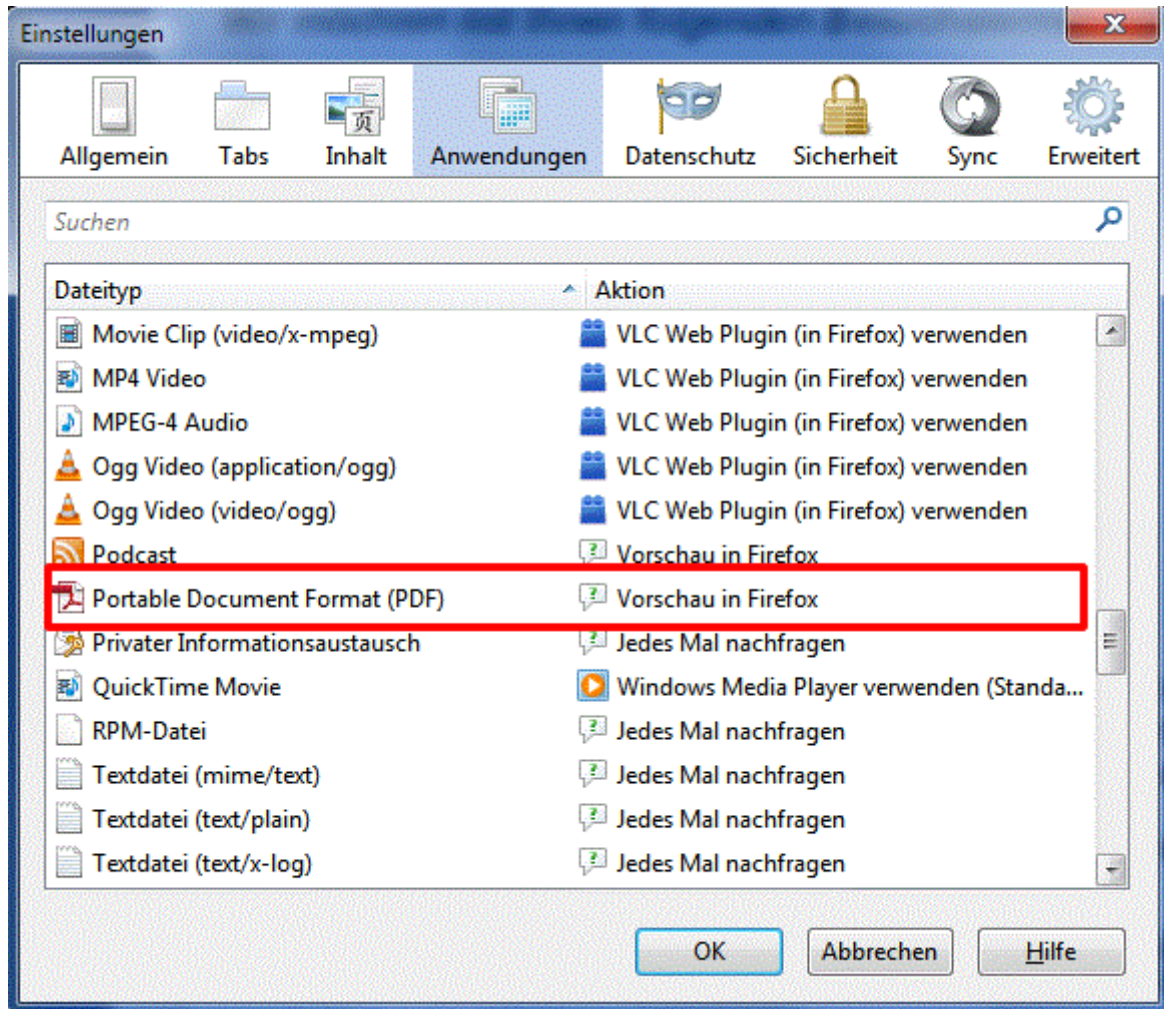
Einstellungen

Allgemein Tabs Inhalt Anwendungen Datenschutz Sicherheit Sync Erweitert

Suchen

| Dateityp | Aktion |
|---|---|
| Movie Clip (video/x-mpeg) | VLC Web Plugin (in Firefox) verwenden |
| MP4 Video | VLC Web Plugin (in Firefox) verwenden |
| MPEG-4 Audio | VLC Web Plugin (in Firefox) verwenden |
| Ogg Video (application/ogg) | VLC Web Plugin (in Firefox) verwenden |
| Ogg Video (video/ogg) | VLC Web Plugin (in Firefox) verwenden |
| Podcast | Vorschau in Firefox |
| Portable Document Format (PDF) | Vorschau in Firefox |
| Privater Informationsaustausch | Jedes Mal nachfragen |
| QuickTime Movie | Windows Media Player verwenden (Standa... |
| RPM-Datei | Jedes Mal nachfragen |
| Textdatei (mime/text) | Jedes Mal nachfragen |
| Textdatei (text/plain) | Jedes Mal nachfragen |
| Textdatei (text/x-log) | Jedes Mal nachfragen |

OK Abbrechen Hilfe